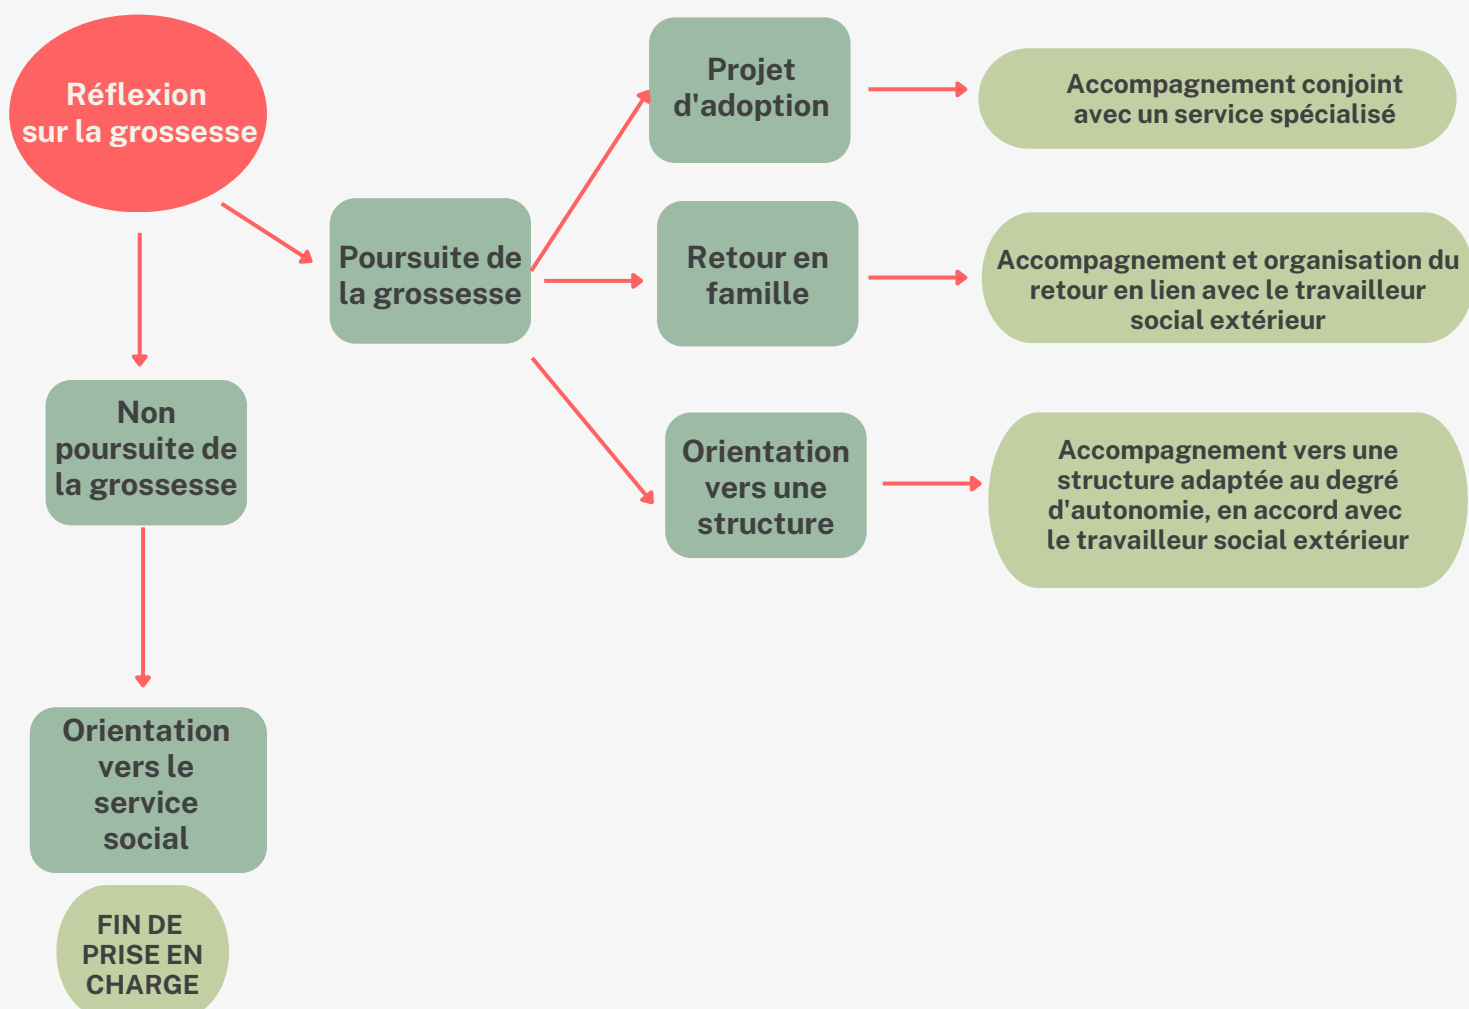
Réflexion sur la grossesse

Poursuite de la grossesse

Projet d'adoption

Accompagnement conjoint avec un service spécialisé

Retour en famille

Accompagnement et organisation du retour en lien avec le travailleur social extérieur

Orientation vers une structure

Accompagnement vers une structure adaptée au degré d'autonomie, en accord avec le travailleur social extérieur

Non poursuite de la grossesse

Orientation vers le service social

FIN DE PRISE EN CHARGE